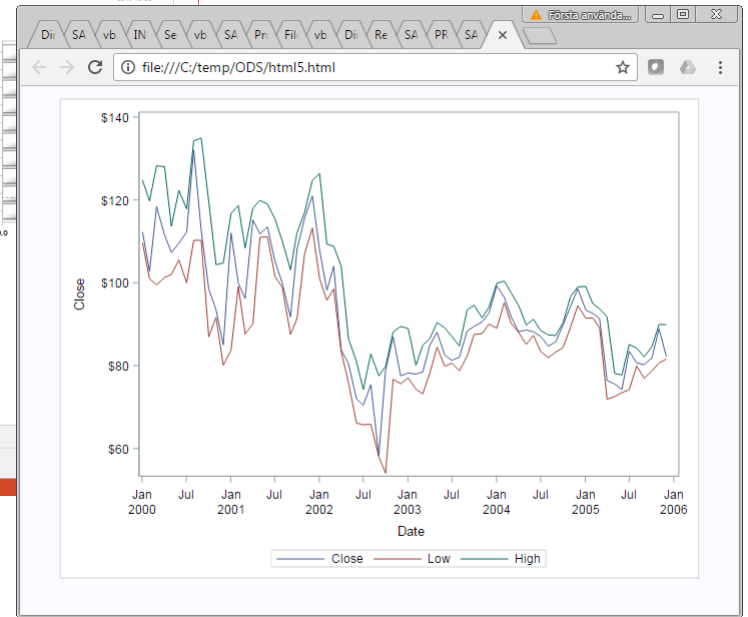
Första använda...

Dir SA vb IN Se vb SA Pr File vb Dir Re SA PR SA ×

file:///C:/temp/ODS/html5.html

$140
$120
$100
$80
$60

Close

Jan 2000
Jul
Jan 2001
Jul
Jan 2002
Jul
Jan 2003
Jul
Jan 2004
Jul
Jan 2005
Jul
Jan 2006

Date

Close Low High